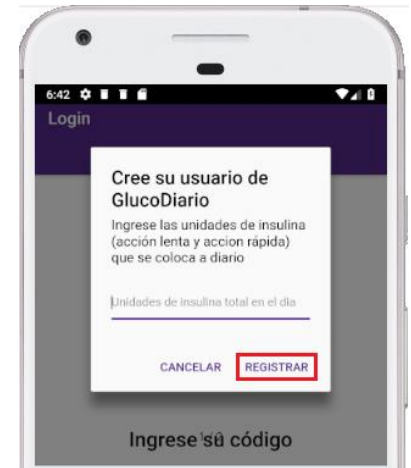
6:42

Login

Cree su usuario de GlucoDiario

Ingrese las unidades de insulina (acción lenta y accion rápida) que se coloca a diario

Unidades de insulina total en el día

CANCELAR REGISTRAR

Ingrese su código